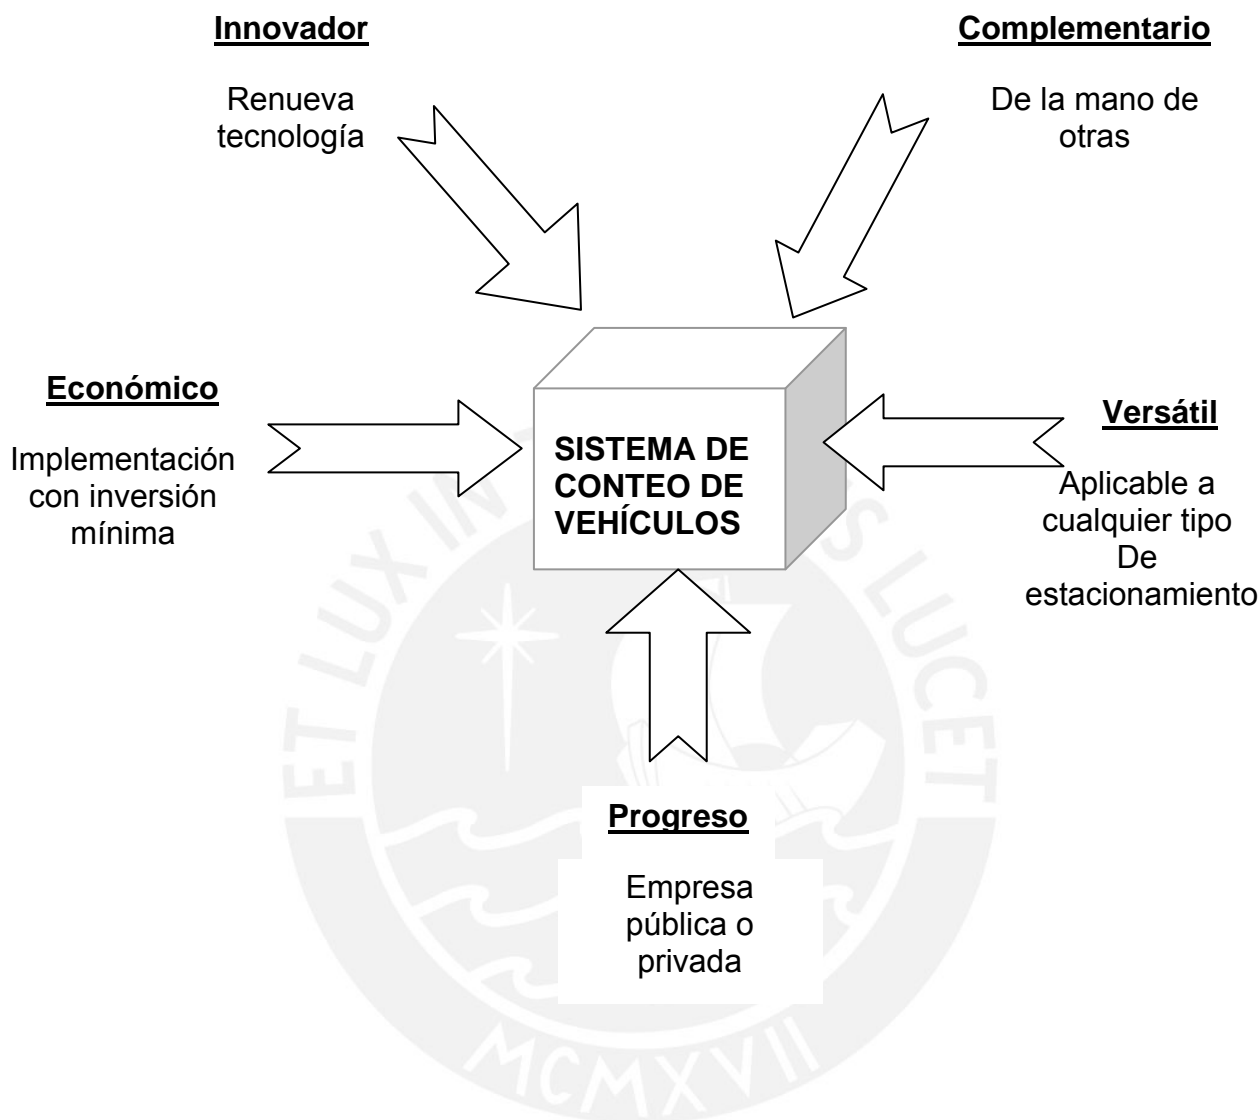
Innovador

Renueva tecnología

Complementario

De la mano de otras

Económico

Implementación con inversión mínima

SISTEMA DE CONTEO DE VEHÍCULOS

Versátil

Aplicable a cualquier tipo De estacionamiento

Progreso

Empresa pública o privada

ET LUX IN TENEBRIS LUCET

MCMXVII